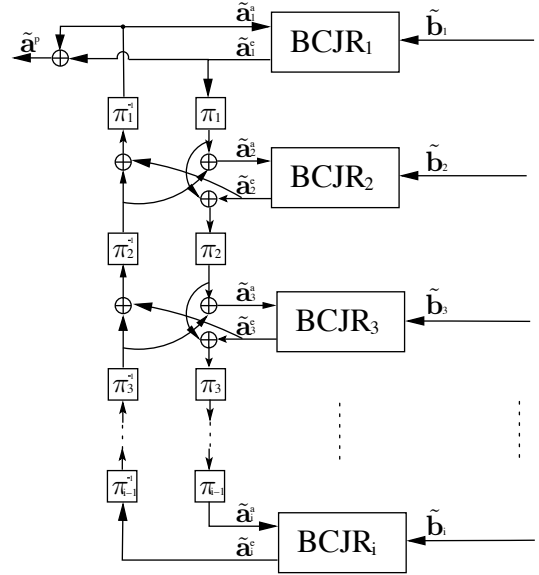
$\tilde{\mathbf{a}}^p$
$\tilde{\mathbf{a}}_1^a$
$\tilde{\mathbf{a}}_1^e$
BCJR$_1$
$\tilde{\mathbf{b}}_1$
$\pi_1^{-1}$
$\pi_1$
$\tilde{\mathbf{a}}_2^a$
$\tilde{\mathbf{a}}_2^e$
BCJR$_2$
$\tilde{\mathbf{b}}_2$
$\pi_2^{-1}$
$\pi_2$
$\tilde{\mathbf{a}}_3^a$
$\tilde{\mathbf{a}}_3^e$
BCJR$_3$
$\tilde{\mathbf{b}}_3$
$\pi_3^{-1}$
$\pi_3$
$\pi_{i-1}^{-1}$
$\pi_{i-1}$
$\tilde{\mathbf{a}}_i^a$
$\tilde{\mathbf{a}}_i^e$
BCJR$_i$
$\tilde{\mathbf{b}}_i$